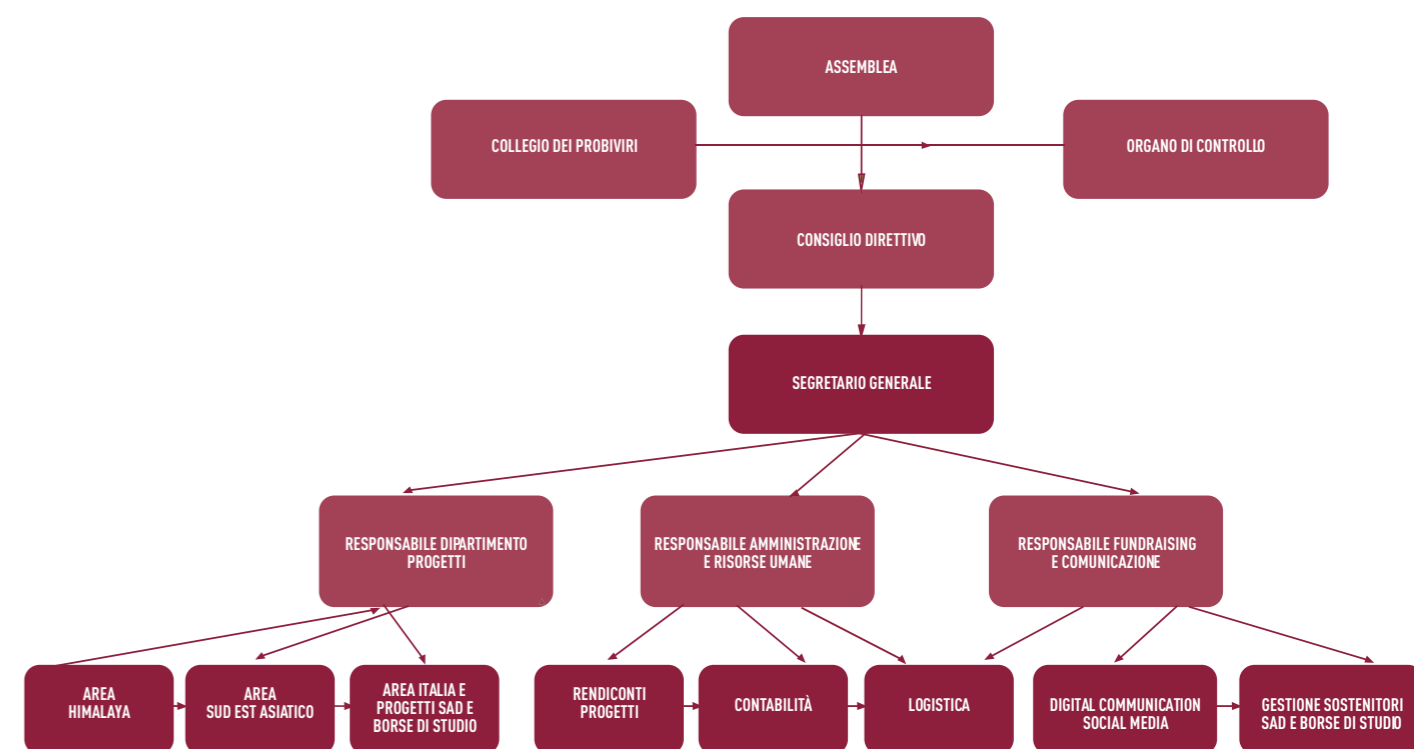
ASSEMBLEA

COLLEGIO DEI PROBIVIRI

ORGANO DI CONTROLLO

CONSIGLIO DIRETTIVO

SEGRETARIO GENERALE

RESPONSABILE DIPARTIMENTO PROGETTI

RESPONSABILE AMMINISTRAZIONE E RISORSE UMANE

RESPONSABILE FUNDRAISING E COMUNICAZIONE

AREA HIMALAYA

AREA SUD EST ASIATICO

AREA ITALIA E PROGETTI SAD E BORSE DI STUDIO

RENDICONTI PROGETTI

CONTABILITÀ

LOGISTICA

DIGITAL COMMUNICATION SOCIAL MEDIA

GESTIONE SOSTENITORI SAD E BORSE DI STUDIO